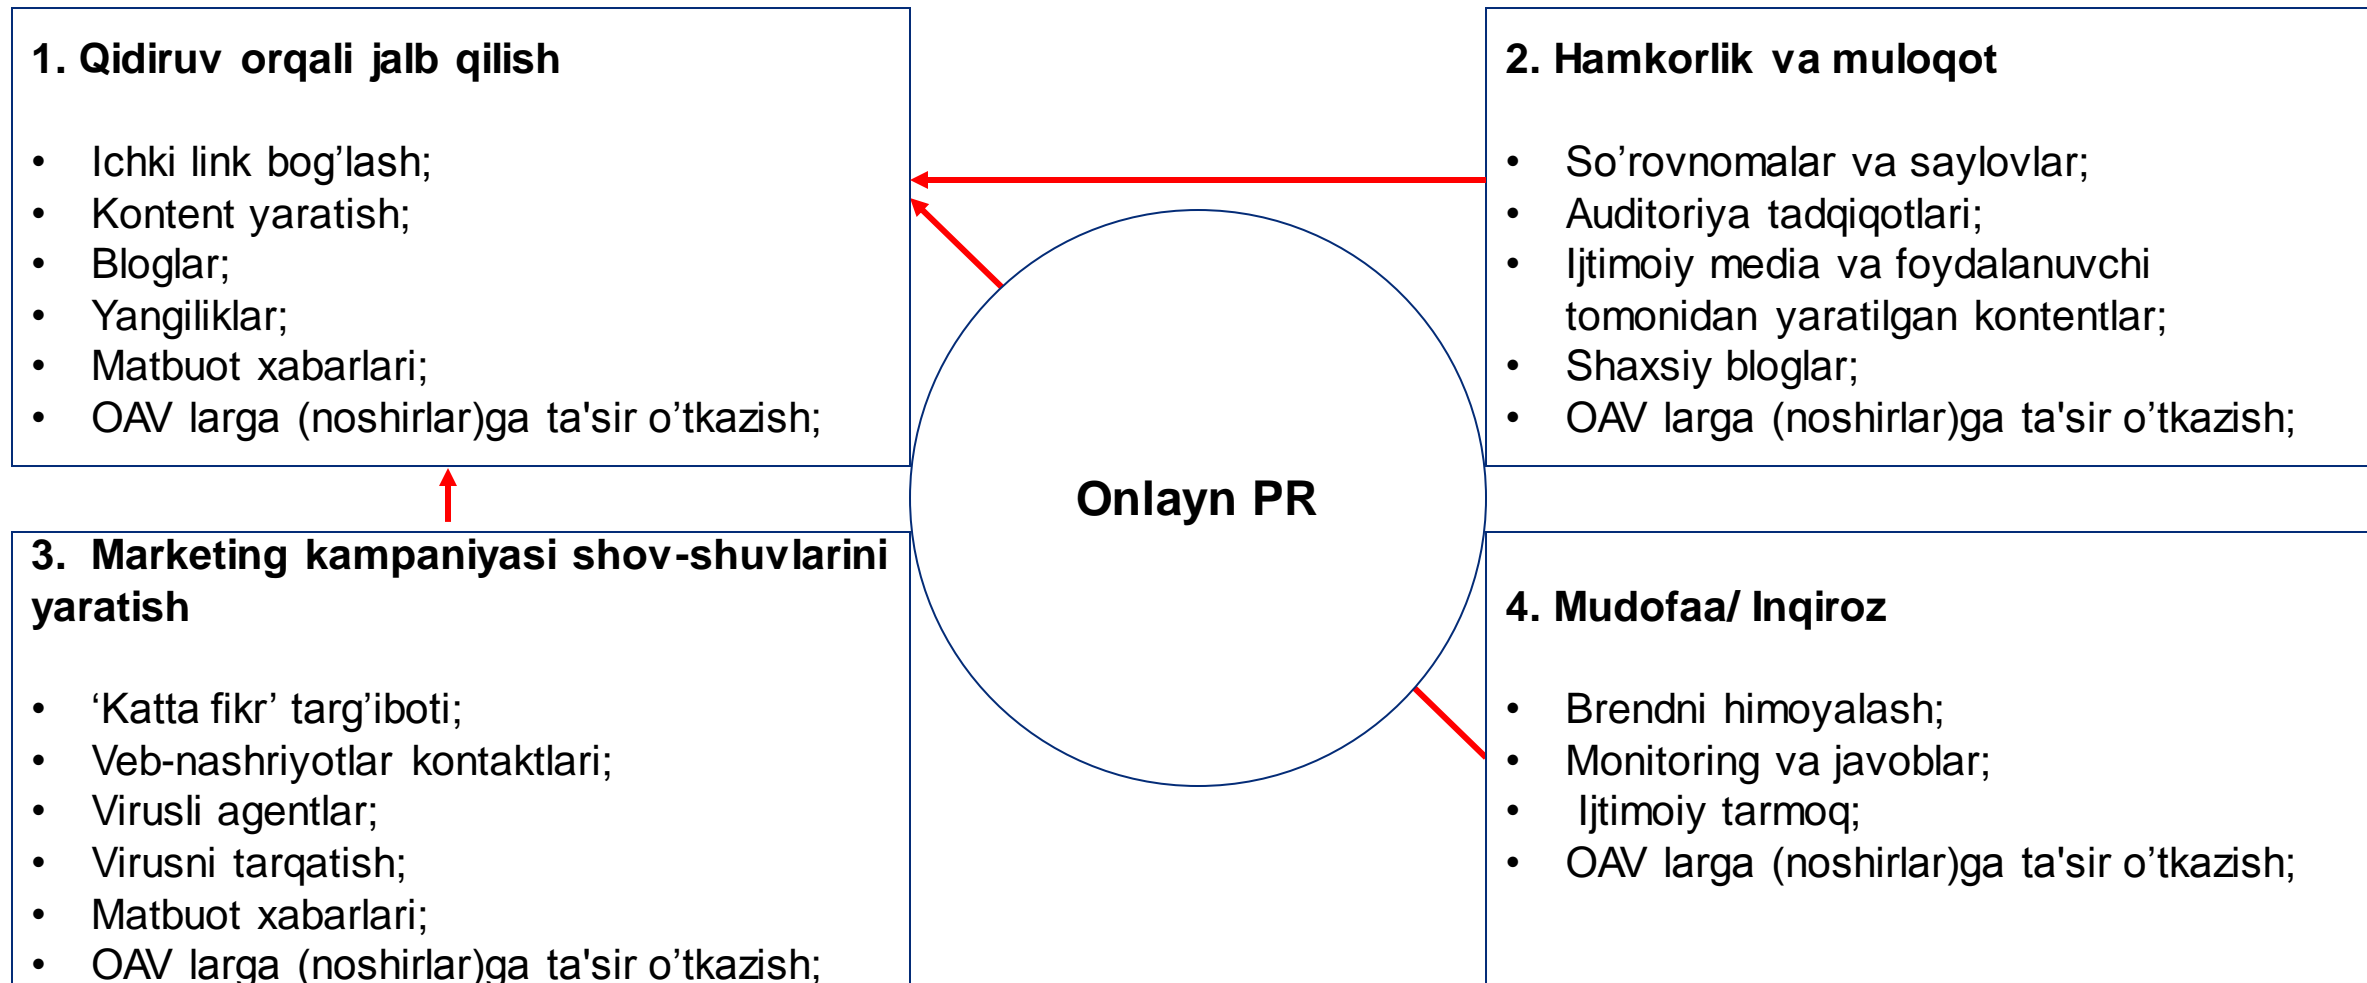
1. Qidiruv orqali jalb qilish

- Ichki link bog'lash;
- Kontent yaratish;
- Bloglar;
- Yangiliklar;
- Matbuot xabarlari;
- OAV larga (noshirlar)ga ta'sir o'tkazish;

2. Hamkorlik va muloqot

- So'rovnomalar va saylovlar;
- Auditoriya tadqiqotlari;
- Ijtimoiy media va foydalanuvchi tomonidan yaratilgan kontentlar;
- Shaxsiy bloglar;
- OAV larga (noshirlar)ga ta'sir o'tkazish;

Onlayn PR

3. Marketing kampaniyasi shov-shuvlarini yaratish

- 'Katta fikr' targ'iboti;
- Veb-nashriyotlar kontaktlari;
- Virusli agentlar;
- Virusni tarqatish;
- Matbuot xabarlari;
- OAV larga (noshirlar)ga ta'sir o'tkazish;

4. Mudofaa/ Inqiroz

- Brendni himoyalash;
- Monitoring va javoblar;
- Ijtimoiy tarmoq;
- OAV larga (noshirlar)ga ta'sir o'tkazish;